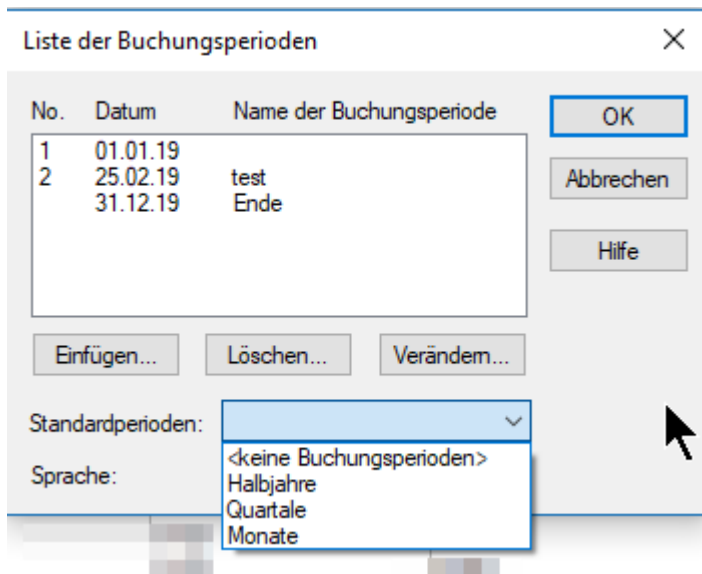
Liste der Buchungsperioden

| No. | Datum | Name der Buchungsperiode |
|---|---|---|
| 1 | 01.01.19 | |
| 2 | 25.02.19 | test |
| | 31.12.19 | Ende |

OK

Abbrechen

Hilfe

Einfügen...

Löschen...

Verändern...

Standardperioden:

Sprache:

<keine Buchungsperioden>
Halbjahre
Quartale
Monate